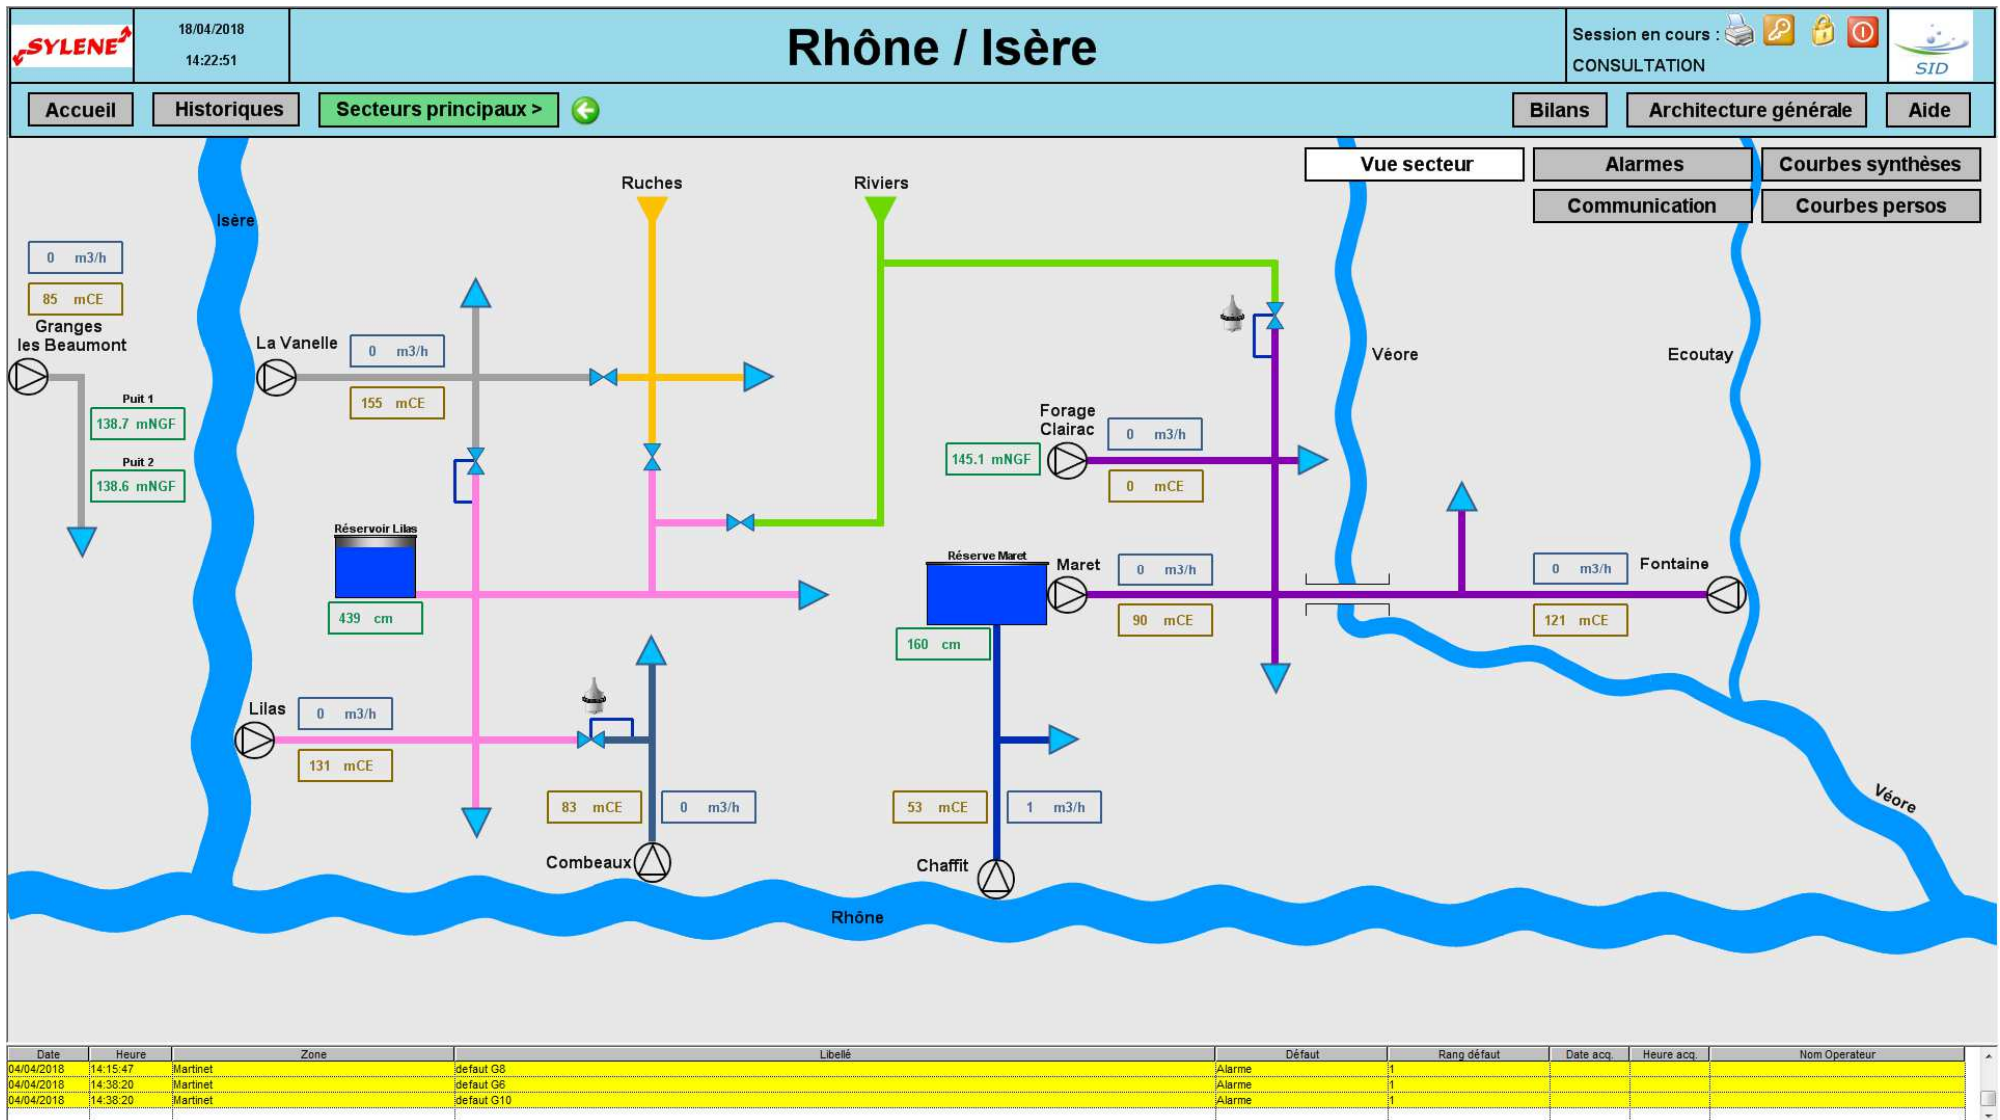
SYLENE

18/04/2018
14:22:51

Rhône / Isère

Session en cours :
CONSULTATION

SID

Accueil
Historiques
Secteurs principaux >
Bilans
Architecture générale
Aide

Vue secteur
Alarmes
Courbes synthèses
Communication
Courbes persos

Ruches
Riviers
Isère
Véore
Ecoutay

0 m3/h
85 mCE
Granges les Beaumont
Puit 1
138.7 mNGF
Puit 2
138.6 mNGF

La Vanelle
0 m3/h
155 mCE

Forage Clairac
0 m3/h
145.1 mNGF
0 mCE

Réservoir Lilas
439 cm

Réserve Maret
Maret
0 m3/h
90 mCE
160 cm

0 m3/h
Fontaine
121 mCE

Lilas
0 m3/h
131 mCE

83 mCE
0 m3/h
Combeaux

53 mCE
1 m3/h
Chaffit

Véore
Rhône

| Date | Heure | Zone | Libellé | Défaut | Rang défaut | Date acq. | Heure acq. | Nom Operateur |
|---|---|---|---|---|---|---|---|---|
| 04/04/2018 | 14:15:47 | Martinet | defaut G8 | Alarme | 1 | | | |
| 04/04/2018 | 14:38:20 | Martinet | defaut G6 | Alarme | 1 | | | |
| 04/04/2018 | 14:38:20 | Martinet | defaut G10 | Alarme | 1 | | | |